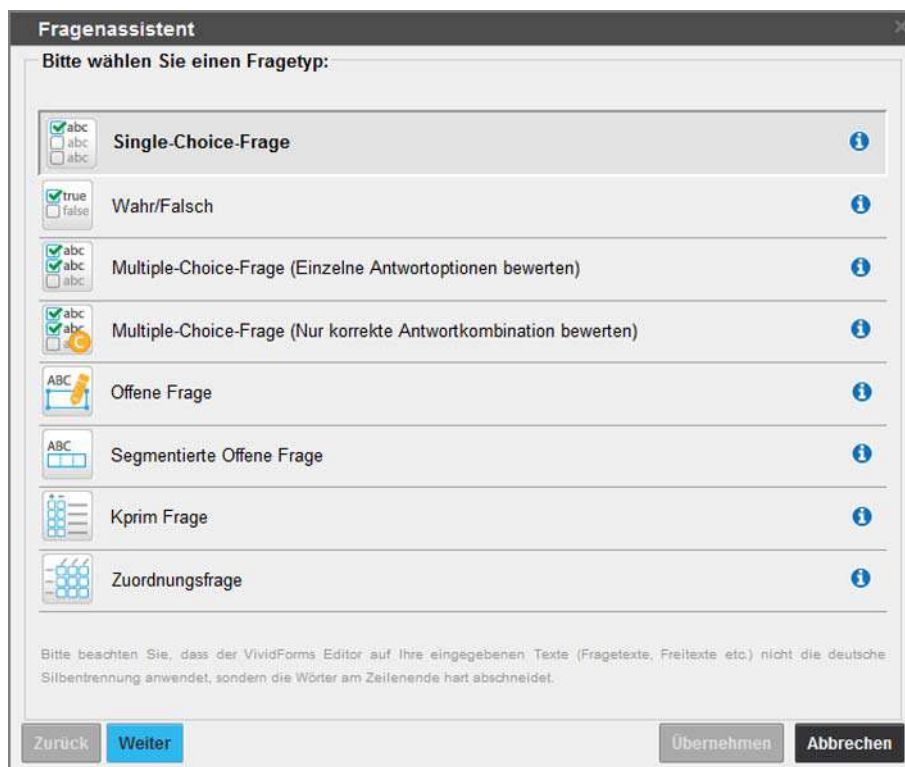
Fragenassistent

Bitte wählen Sie einen Fragetyp:

abc abc abc Single-Choice-Frage

true false Wahr/Falsch

abc abc abc Multiple-Choice-Frage (Einzelne Antwortoptionen bewerten)

abc abc Multiple-Choice-Frage (Nur korrekte Antwortkombination bewerten)

ABC Offene Frage

ABC Segmentierte Offene Frage

Kprim Frage

Zuordnungsfrage

Bitte beachten Sie, dass der VividForms Editor auf Ihre eingegebenen Texte (Fragetexte, Freitexte etc.) nicht die deutsche Silbentrennung anwendet, sondern die Wörter am Zeilenende hart abschneidet.

Zurück Weiter Übernehmen Abbrechen